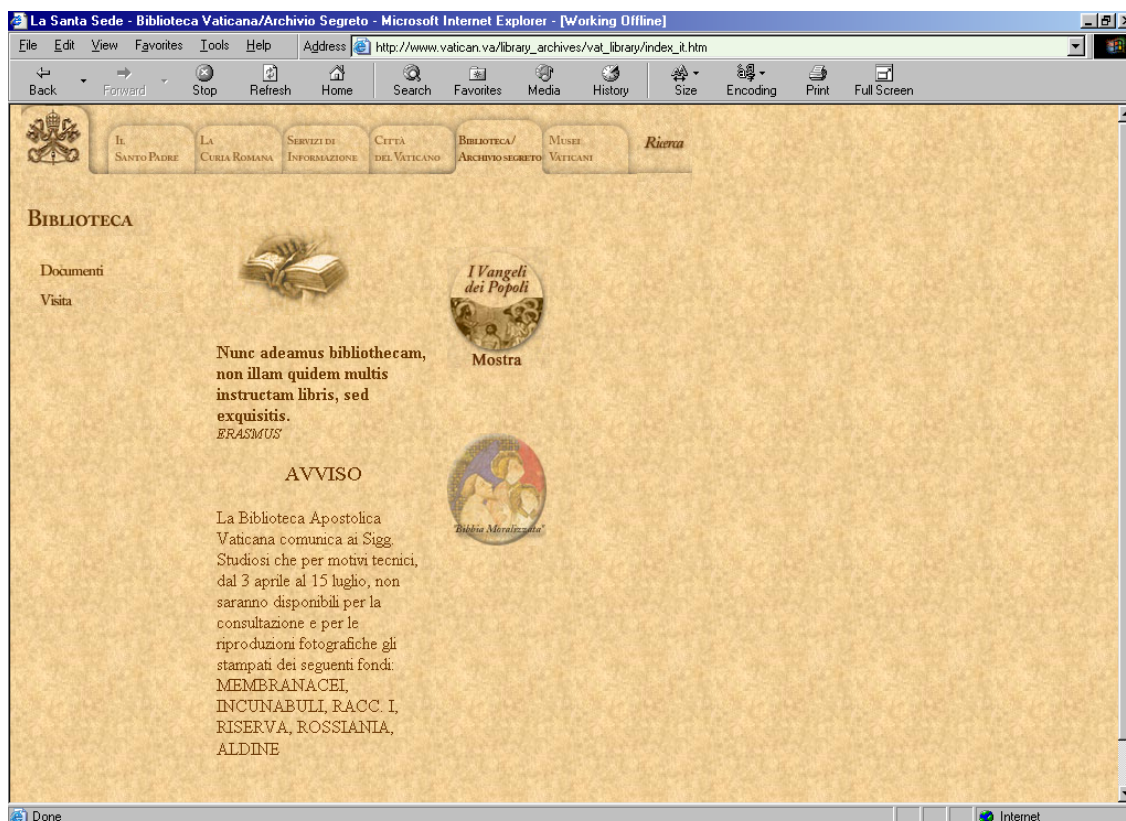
La Santa Sede - Biblioteca Vaticana/Archivio Segreto - Microsoft Internet Explorer - [Working Offline]

File Edit View Favorites Tools Help Address http://www.vatican.va/library_archives/vat_library/index_it.htm

Back Forward Stop Refresh Home Search Favorites Media History Size Encoding Print Full Screen

IL SANTO PADRE | LA CURIA ROMANA | SERVIZI DI INFORMAZIONE | CITTÀ DEL VATICANO | BIBLIOTECA/ ARCHIVIO SEGRETO | MUSEI VATICANI | Ricerca

BIBLIOTECA

Documenti

Visita

I Vangeli dei Popoli

Mostra

Nunc adeamus bibliothecam, non illam quidem multis instructam libris, sed exquisitis.
ERASMUS

AVVISO

La Biblioteca Apostolica Vaticana comunica ai Sigg. Studiosi che per motivi tecnici, dal 3 aprile al 15 luglio, non saranno disponibili per la consultazione e per le riproduzioni fotografiche gli stampati dei seguenti fondi: MEMBRANACEI, INCUNABULI, RACC. I, RISERVA, ROSSIANIA, ALDINE

"Bibbia Moralizzata"

Done

Internet